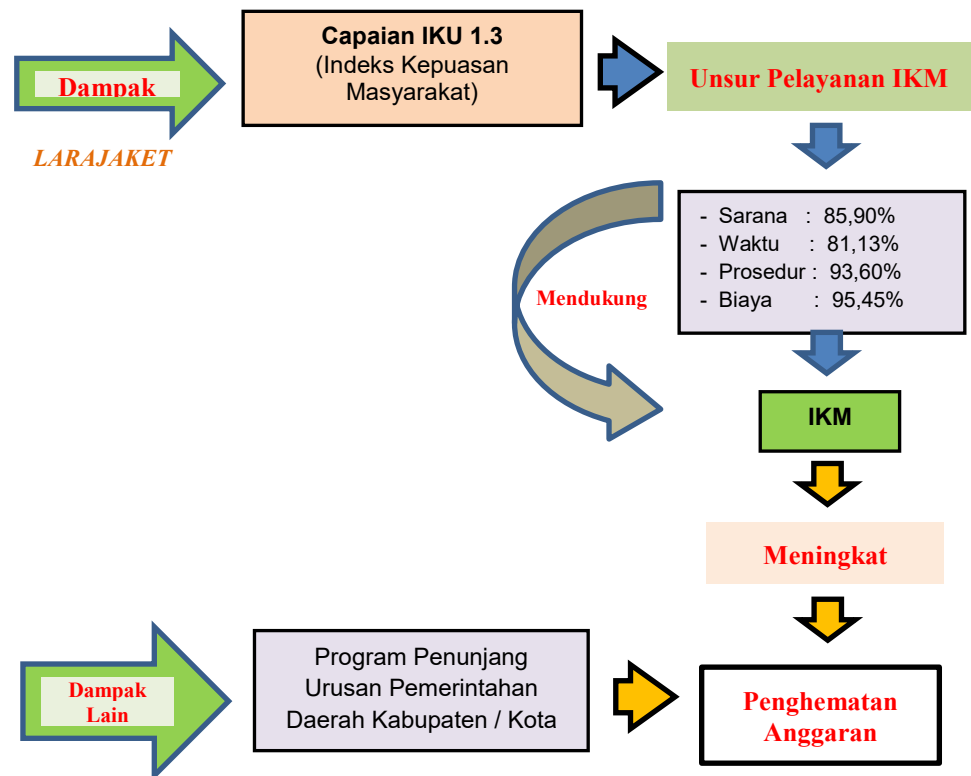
Dampak

LARAJAKET

**Capaian IKU 1.3**
(Indeks Kepuasan Masyarakat)

Unsur Pelayanan IKM

- Sarana : 85,90%
- Waktu : 81,13%
- Prosedur : 93,60%
- Biaya : 95,45%

Mendukung

IKM

Meningkat

Dampak Lain

Program Penunjang Urusan Pemerintahan Daerah Kabupaten / Kota

Penghematan Anggaran